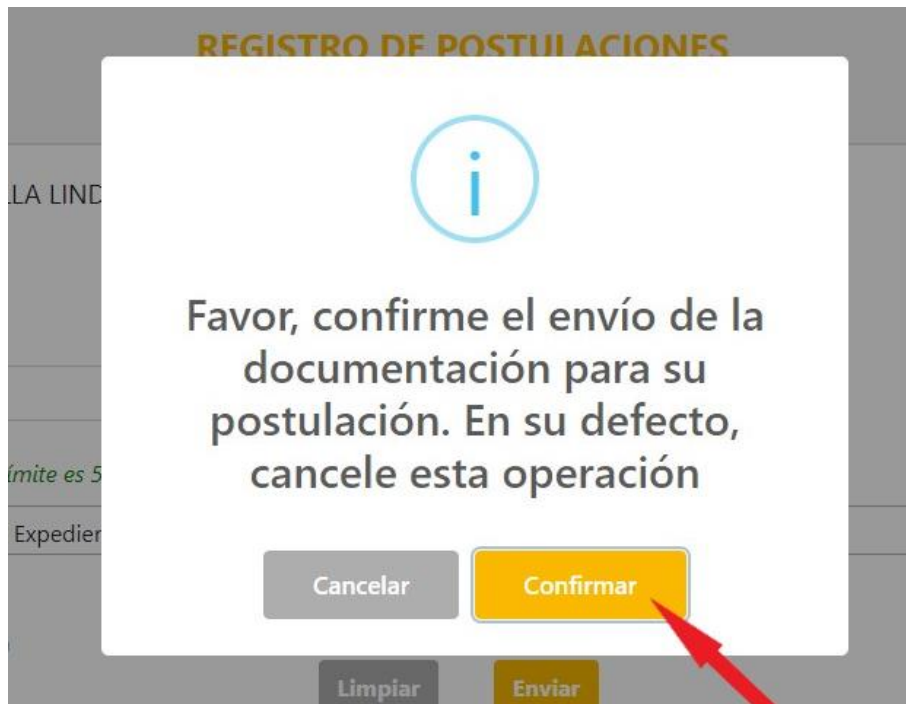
REGISTRO DE POSTULACIONES

LLA LIND

ímite es 5

Expedier

i

Favor, confirme el envío de la documentación para su postulación. En su defecto, cancele esta operación

Cancelar

Confirmar

Limpiar

Enviar